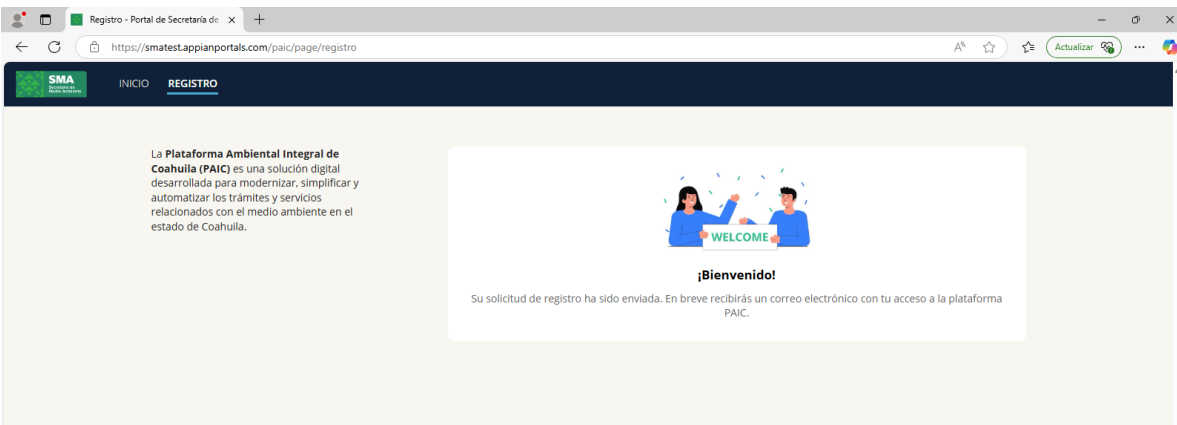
Registro - Portal de Secretaría de ×
+
https://smatest.appianportals.com/paic/page/registro
Actualizar
SMA
Secretaría de Medio Ambiente
INICIO
REGISTRO

La **Plataforma Ambiental Integral de Coahuila (PAIC)** es una solución digital desarrollada para modernizar, simplificar y automatizar los trámites y servicios relacionados con el medio ambiente en el estado de Coahuila.

WELCOME

¡Bienvenido!

Su solicitud de registro ha sido enviada. En breve recibirás un correo electrónico con tu acceso a la plataforma PAIC.